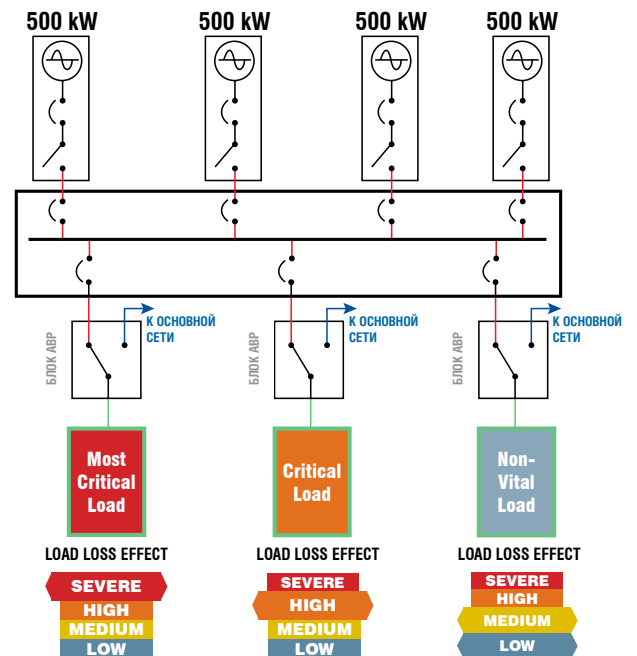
500 kW
500 kW
500 kW
500 kW

БЛОК АВР
К ОСНОВНОЙ СЕТИ

БЛОК АВР
К ОСНОВНОЙ СЕТИ

БЛОК АВР
К ОСНОВНОЙ СЕТИ

Most Critical Load

Critical Load

Non-Vital Load

LOAD LOSS EFFECT
SEVERE
HIGH
MEDIUM
LOW

LOAD LOSS EFFECT
SEVERE
HIGH
MEDIUM
LOW

LOAD LOSS EFFECT
SEVERE
HIGH
MEDIUM
LOW